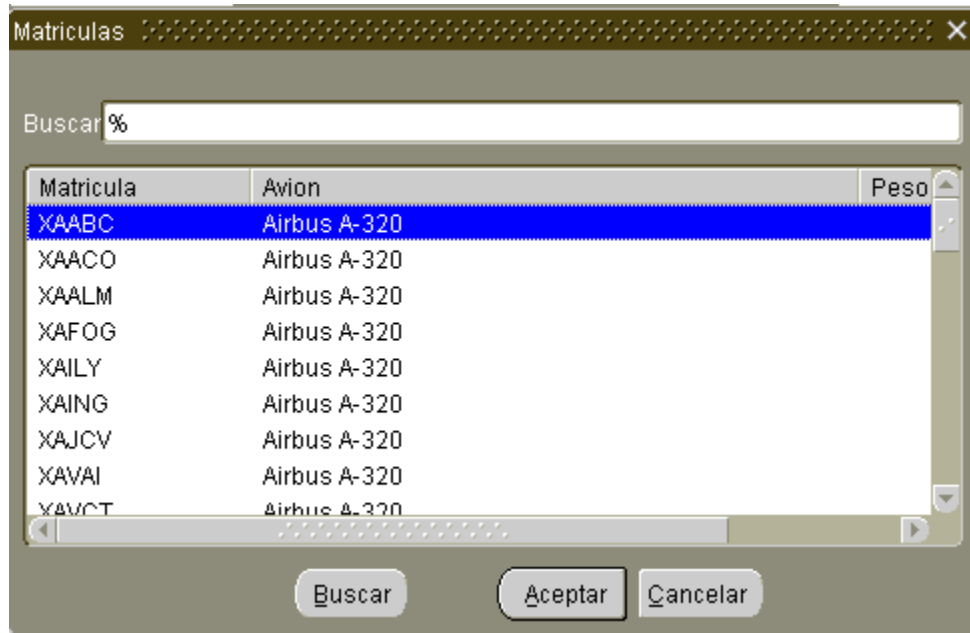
Matriculas ×

Buscar %

| Matricula | Avion | Peso |
|---|---|---|
| XAABC | Airbus A-320 | |
| XAACO | Airbus A-320 | |
| XAALM | Airbus A-320 | |
| XAFOG | Airbus A-320 | |
| XAILY | Airbus A-320 | |
| XAING | Airbus A-320 | |
| XAJCV | Airbus A-320 | |
| XAVAI | Airbus A-320 | |
| XAVCT | Airbus A-320 | |

Buscar Aceptar Cancelar